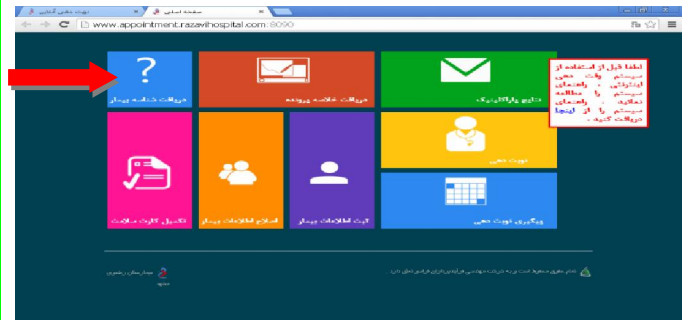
صفحه اصلی
نوبت دهی اینترنتی
www.appointment.razavihospital.com:8090

لطفا قبل از استفاده از سیستم نوبت دهی اینترنتی ، راهنمای سیستم را مطالعه نمائید. راهنمای سیستم را از اینجا دریافت کنید.

دریافت شناسه بیمار
دریافت خلاصه پرونده
نتایج پاراکلینیک
نوبت دهی
تکمیل کارت سلامت
اصلاح اطلاعات بیمار
ثبت اطلاعات بیمار
پیگیری نوبت دهی

بیمارستان رضوی
مشهد
تمامی حقوق محفوظ است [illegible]